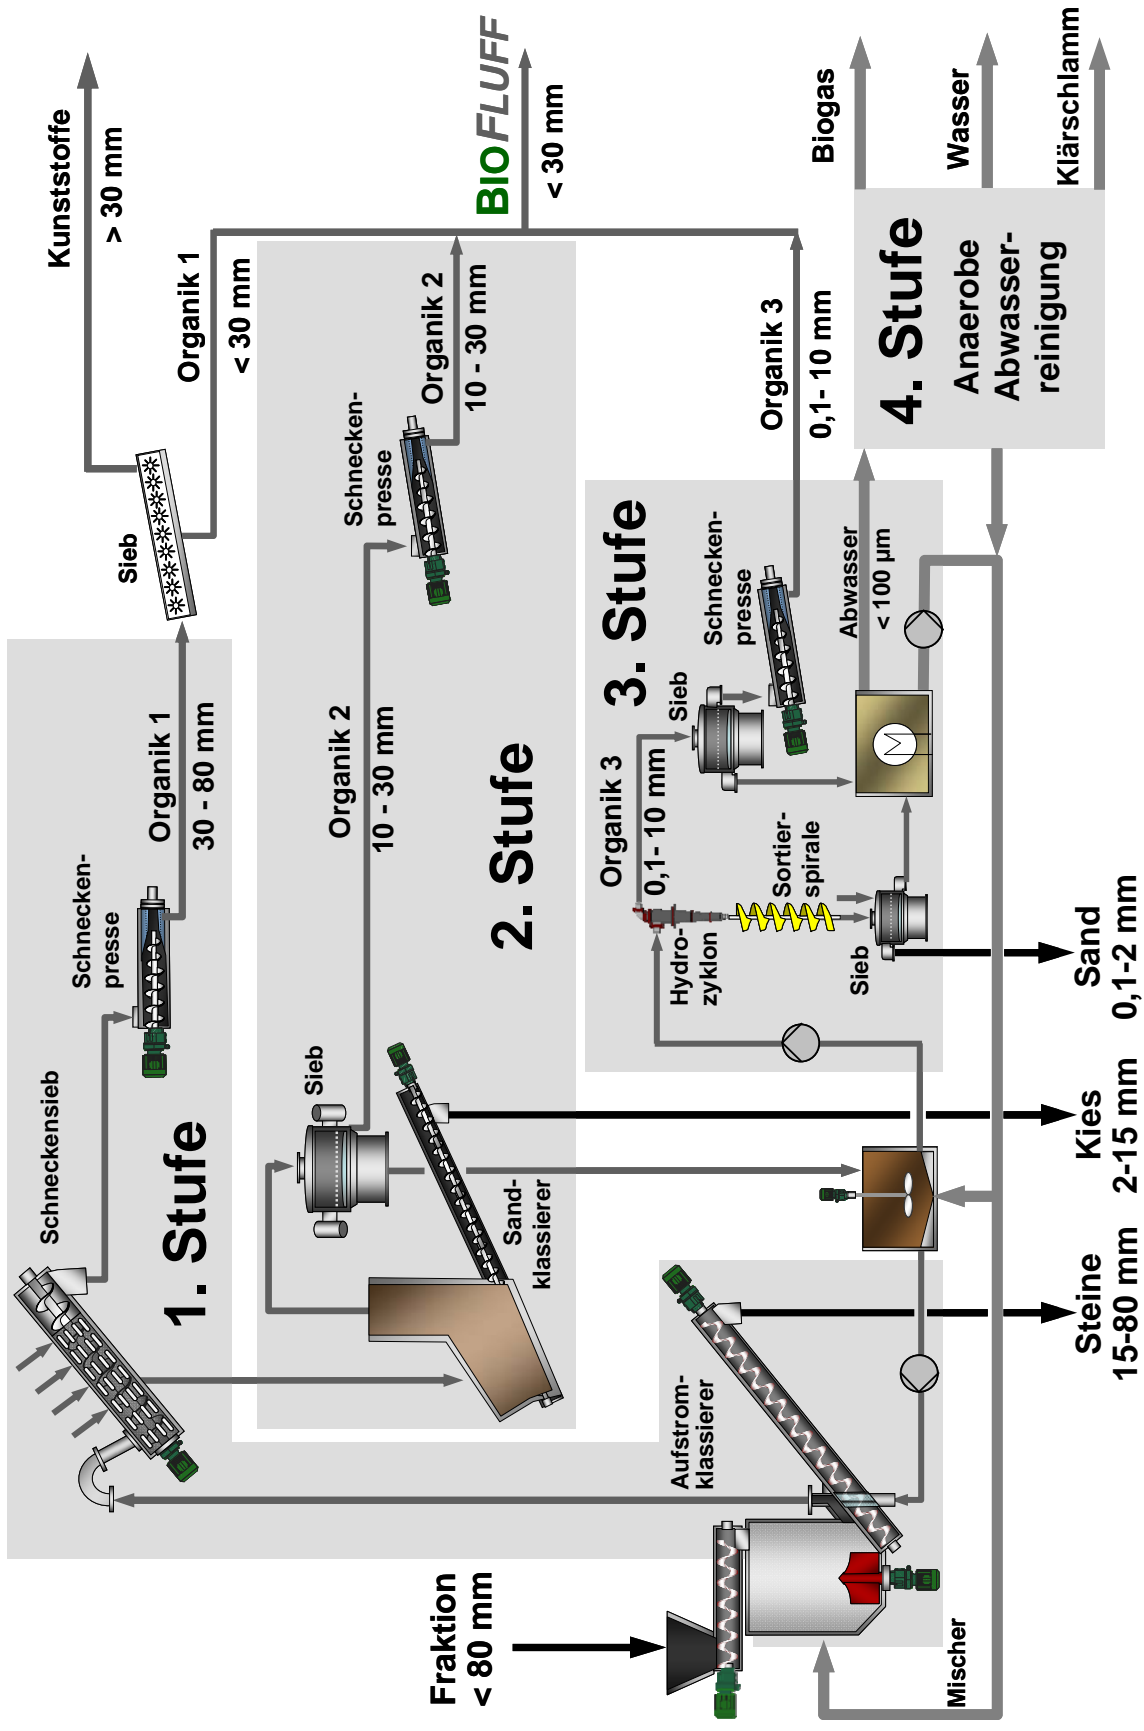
Kunststoffe
> 30 mm
BIOFLUFF
< 30 mm
Biogas
Wasser
Klärschlamm
Organik 1
< 30 mm
Organik 2
10 - 30 mm
Organik 3
0,1- 10 mm
4. Stufe
Anaerobe Abwasserreinigung
Sieb
Schneckenpresse
3. Stufe
Schneckenpresse
Abwasser
< 100 µm
Sieb
Organik 1
30 - 80 mm
Schneckenpresse
Organik 2
10 - 30 mm
2. Stufe
Organik 3
0,1- 10 mm
Sortierspirale
Hydrozyklon
Sieb
Sand
0,1-2 mm
Schneckensieb
1. Stufe
Sieb
Sandklassierer
Kies
2-15 mm
Steine
15-80 mm
Aufstromklassierer
Fraktion
< 80 mm
Mischer